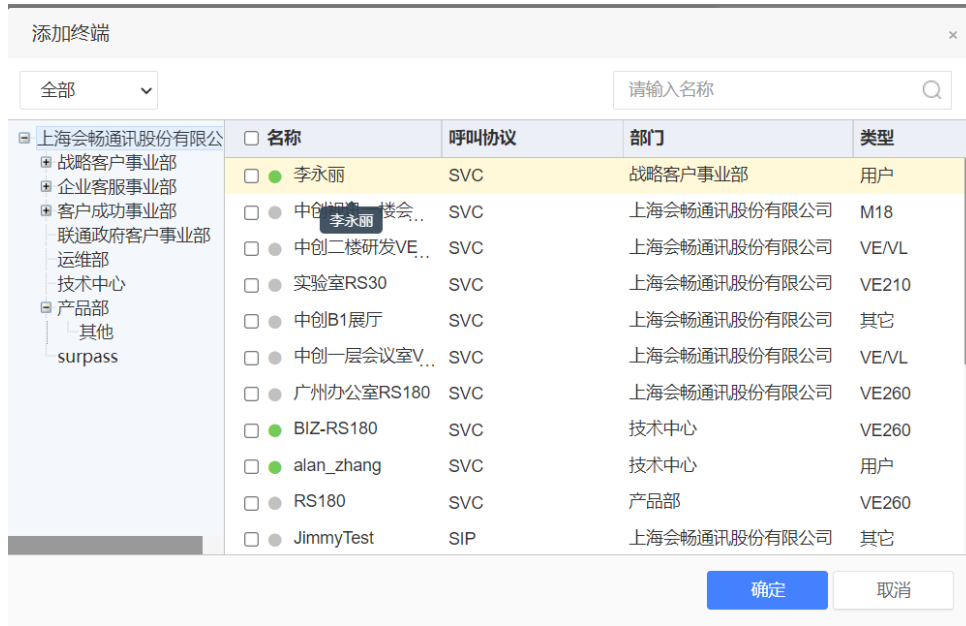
添加终端

×

全部

请输入名称

上海会畅通讯股份有限公
战略客户事业部
企业客服事业部
客户成功事业部
联通政府客户事业部
运维部
技术中心
产品部
其他
surpass

| 名称 | 呼叫协议 | 部门 | 类型 |
|---|---|---|---|
| 李永丽 | SVC | 战略客户事业部 | 用户 |
| 中创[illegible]楼会… | SVC | 上海会畅通讯股份有限公司 | M18 |
| 中创二楼研发VE… | SVC | 上海会畅通讯股份有限公司 | VE/VL |
| 实验室RS30 | SVC | 上海会畅通讯股份有限公司 | VE210 |
| 中创B1展厅 | SVC | 上海会畅通讯股份有限公司 | 其它 |
| 中创一层会议室V… | SVC | 上海会畅通讯股份有限公司 | VE/VL |
| 广州办公室RS180 | SVC | 上海会畅通讯股份有限公司 | VE260 |
| BIZ-RS180 | SVC | 技术中心 | VE260 |
| alan_zhang | SVC | 技术中心 | 用户 |
| RS180 | SVC | 产品部 | VE260 |
| JimmyTest | SIP | 上海会畅通讯股份有限公司 | 其它 |

李永丽

确定

取消